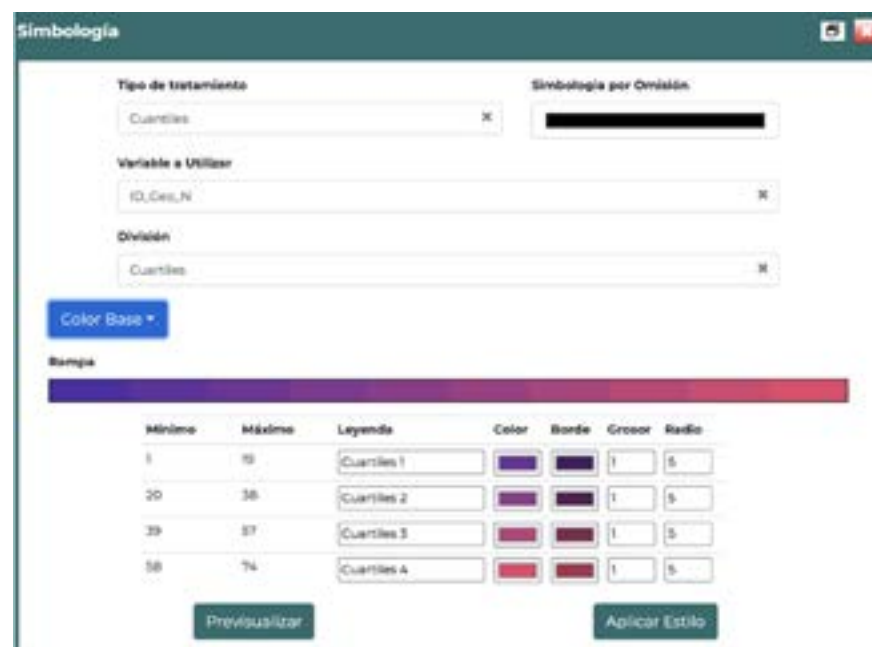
Simbología

Tipo de tratamiento

Cuantiles ×

Simbología por Omisión

Variable a Utilizar

ID_Geo_N ×

División

Cuartiles ×

Color Base ▾

Rampa

| Mínimo | Máximo | Leyenda | Color | Borde | Grosor | Radio |
|---|---|---|---|---|---|---|
| 1 | 19 | Cuartiles 1 | | | 1 | 5 |
| 20 | 38 | Cuartiles 2 | | | 1 | 5 |
| 39 | 57 | Cuartiles 3 | | | 1 | 5 |
| 58 | 74 | Cuartiles 4 | | | 1 | 5 |

Previsualizar

Aplicar Estilo